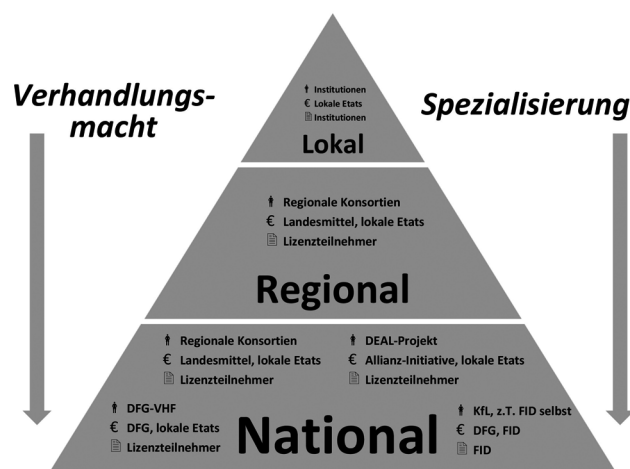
Verhandlungs-macht

Spezialisierung

Institutionen
€ Lokale Etats
Institutionen
Lokal

Regionale Konsortien
€ Landesmittel, lokale Etats
Lizenzteilnehmer
Regional

Regionale Konsortien
€ Landesmittel, lokale Etats
Lizenzteilnehmer

DEAL-Projekt
€ Allianz-Initiative, lokale Etats
Lizenzteilnehmer

DFG-VHF
€ DFG, lokale Etats
Lizenzteilnehmer

National

KfL, z.T. FID selbst
€ DFG, FID
FID